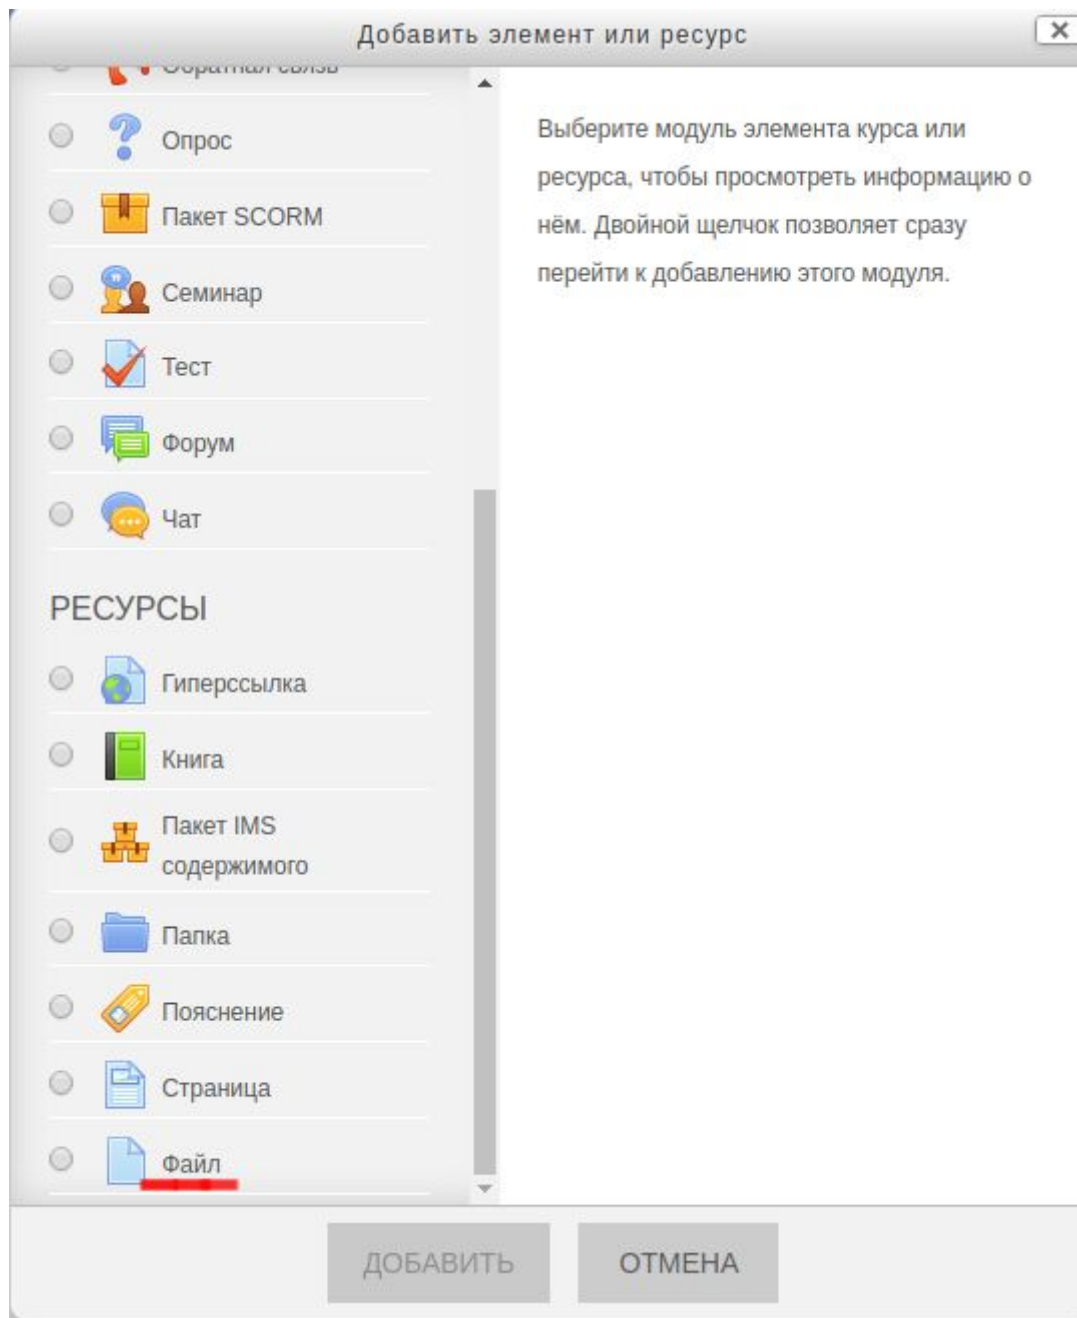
Добавить элемент или ресурс

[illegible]

Опрос

Пакет SCORM

Семинар

Тест

Форум

Чат

РЕСУРСЫ

Гиперссылка

Книга

Пакет IMS содержимого

Папка

Пояснение

Страница

Файл

Выберите модуль элемента курса или ресурса, чтобы просмотреть информацию о нём. Двойной щелчок позволяет сразу перейти к добавлению этого модуля.

ДОБАВИТЬ

ОТМЕНА